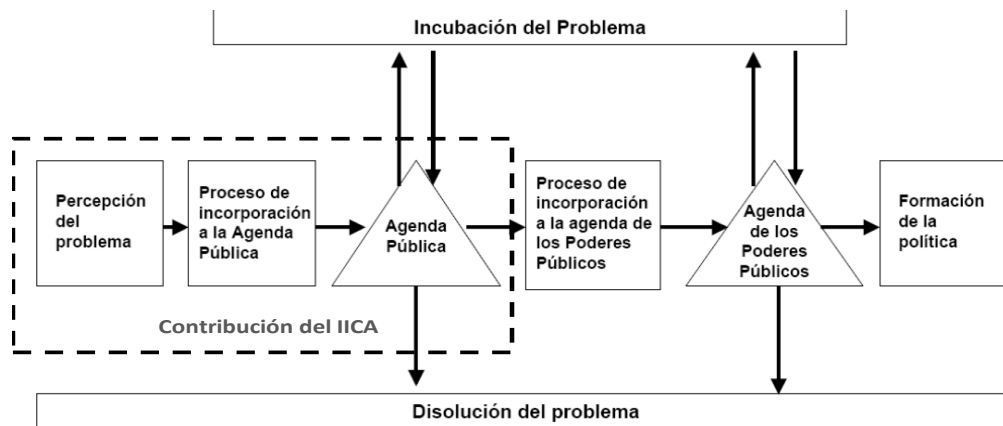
Incubación del Problema

Percepción del problema

Proceso de incorporación a la Agenda Pública

Agenda Pública

Proceso de incorporación a la agenda de los Poderes Públicos

Agenda de los Poderes Públicos

Formación de la política

Contribución del IICA

Disolución del problema